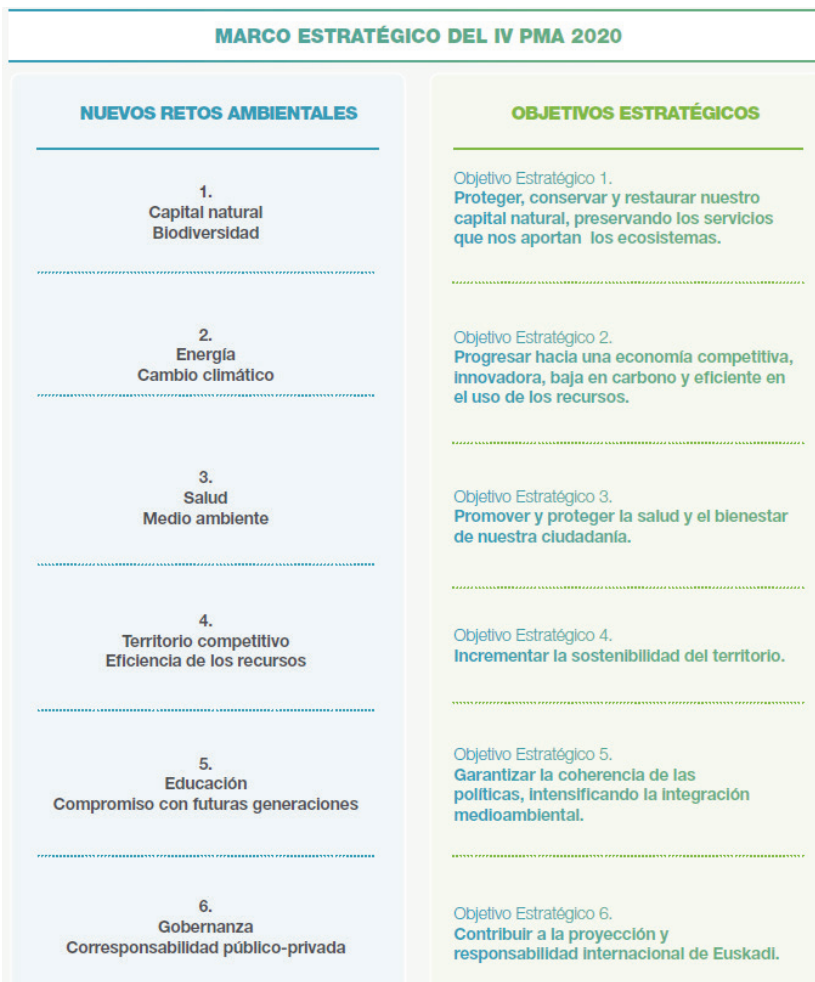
MARCO ESTRATÉGICO DEL IV PMA 2020

| NUEVOS RETOS AMBIENTALES | OBJETIVOS ESTRATÉGICOS |
|---|---|
| 1. Capital natural Biodiversidad | Objetivo Estratégico 1. Proteger, conservar y restaurar nuestro capital natural, preservando los servicios que nos aportan los ecosistemas. |
| 2. Energía Cambio climático | Objetivo Estratégico 2. Progresar hacia una economía competitiva, innovadora, baja en carbono y eficiente en el uso de los recursos. |
| 3. Salud Medio ambiente | Objetivo Estratégico 3. Promover y proteger la salud y el bienestar de nuestra ciudadanía. |
| 4. Territorio competitivo Eficiencia de los recursos | Objetivo Estratégico 4. Incrementar la sostenibilidad del territorio. |
| 5. Educación Compromiso con futuras generaciones | Objetivo Estratégico 5. Garantizar la coherencia de las políticas, intensificando la integración medioambiental. |
| 6. Gobernanza Corresponsabilidad público-privada | Objetivo Estratégico 6. Contribuir a la proyección y responsabilidad internacional de Euskadi. |